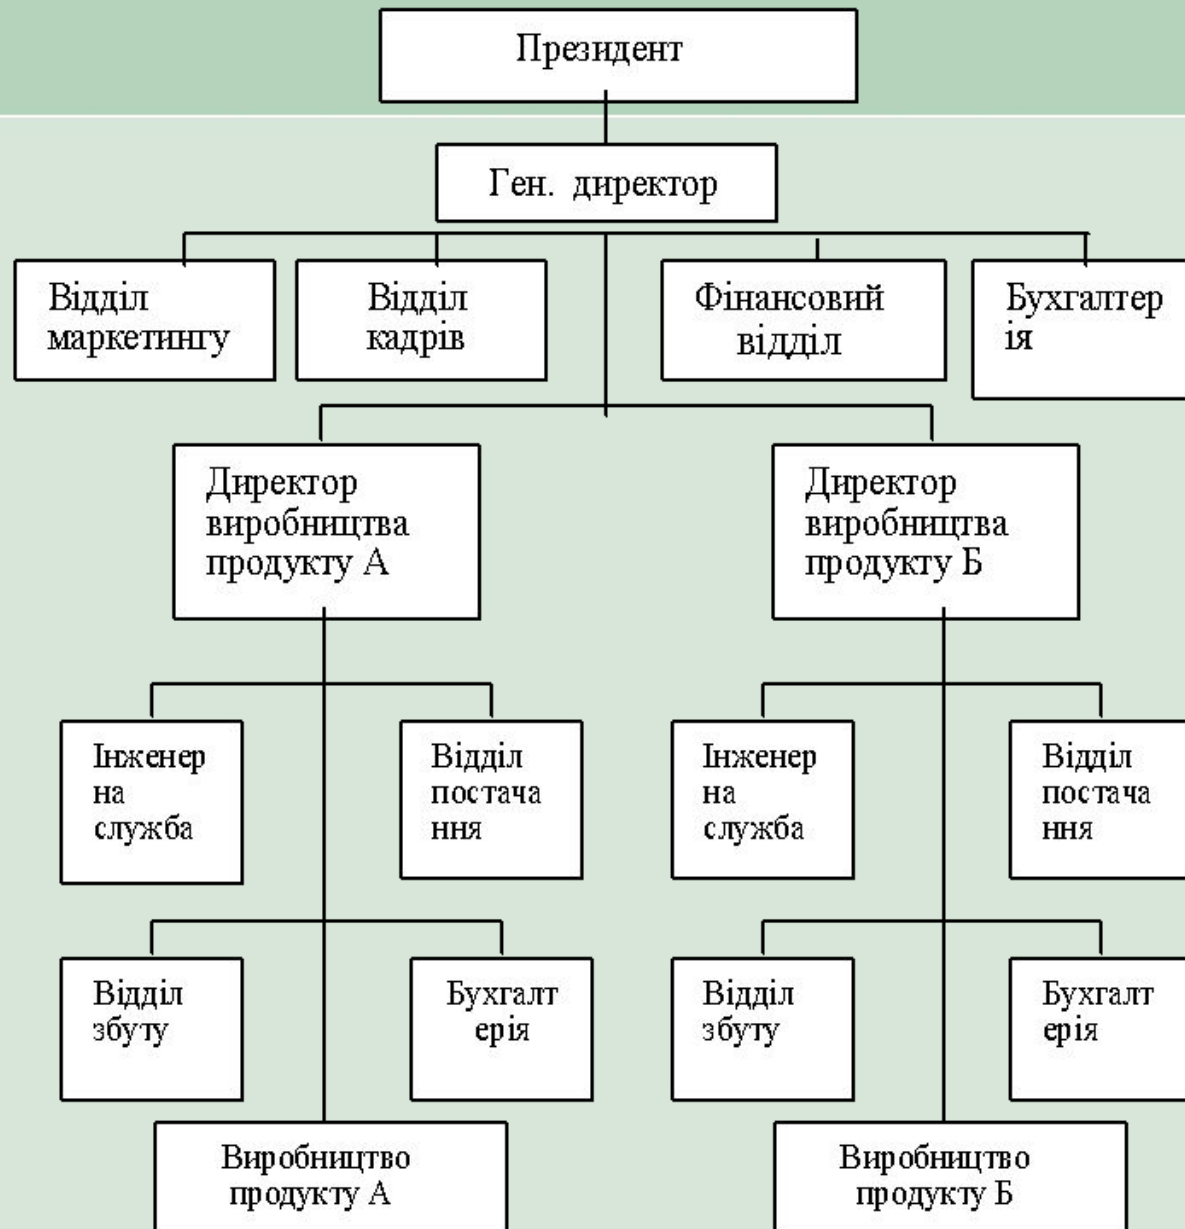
Президент

Ген. директор

Відділ маркетингу

Відділ кадрів

Фінансовий відділ

Бухгалтерія

Директор виробництва продукту А

Директор виробництва продукту Б

Інженер на служба

Відділ постачання

Інженер на служба

Відділ постачання

Відділ збуту

Бухгалтерія

Відділ збуту

Бухгалтерія

Виробництво продукту А

Виробництво продукту Б